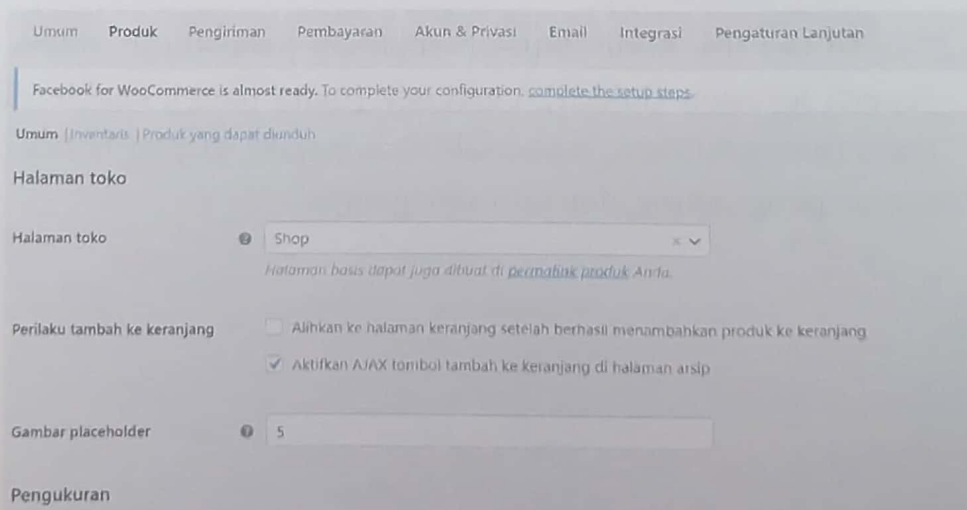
Umum Produk Pengiriman Pembayaran Akun & Privasi Email Integrasi Pengaturan Lanjutan

Facebook for WooCommerce is almost ready. To complete your configuration, complete the setup steps.

Umum | Inventaris | Produk yang dapat diunduh

Halaman toko

Halaman toko

Shop

Halaman basis dapat juga dibuat di permalink produk Anda.

Perilaku tambah ke keranjang

Alihkan ke halaman keranjang setelah berhasil menambahkan produk ke keranjang

Aktifkan AJAX tombol tambah ke keranjang di halaman arsip

Gambar placeholder

5

Pengukuran